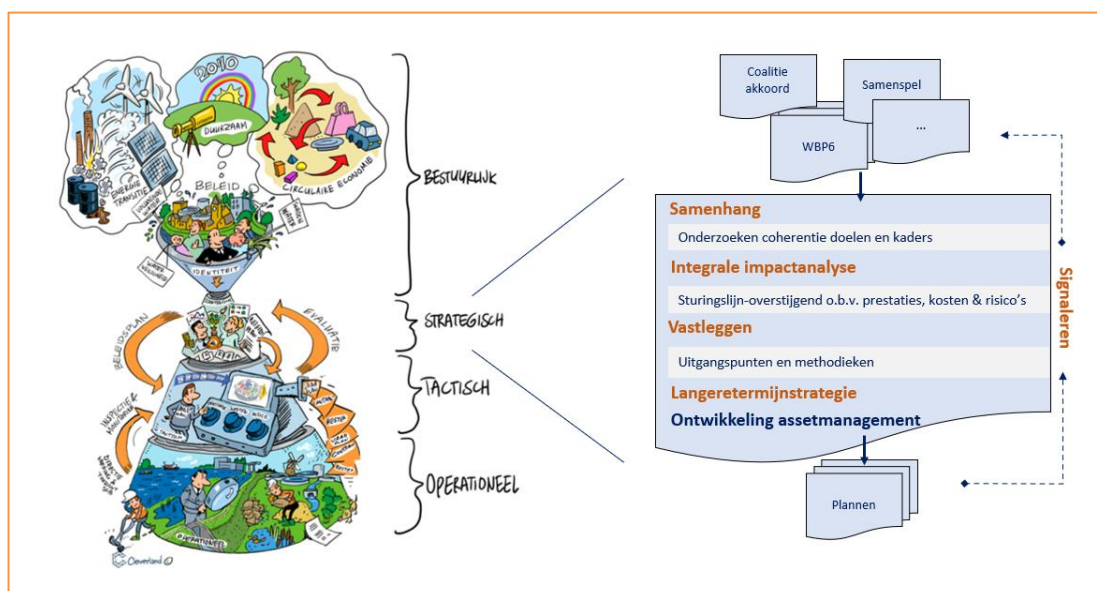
2050

DUURZAAM

ENERGIE TRANSITIE

BELEID

CIRCULAIRE ECONOMIE

IDENTITEIT

BESTUURLIJK

STRATEGISCH

TACTISCH

OPERATIONEEL

BELEIDSPLAN

EVALUATIE

INSPECTIE & MONITORING

OPERATIONEEL

Coalitie akkoord

Samenspel

WBP6

...

Samenhang

Onderzoeken coherentie doelen en kaders

Integrale impactanalyse

Sturingslijn-overstijgend o.b.v. prestaties, kosten & risico's

Vastleggen

Uitgangspunten en methodieken

Langeretermijnstrategie

Ontwikkeling assetmanagement

Plannen

Signaleren